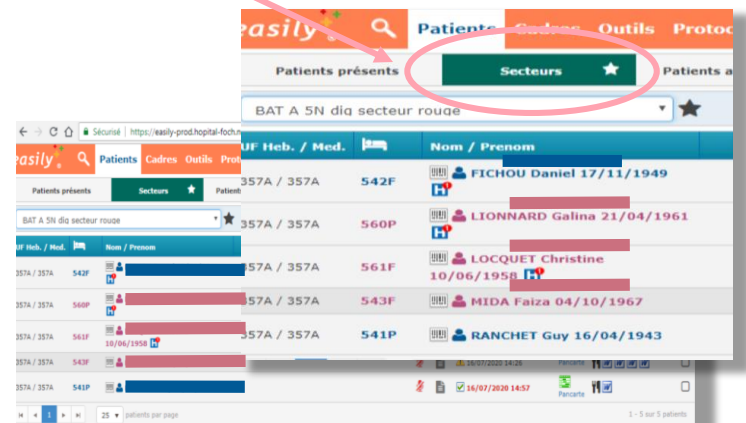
easily

Patients Cadres Outils Protoc

Patients présents

Secteurs

Patients a

BAT A 5N dig secteur rouge

UF Heb. / Med.

Nom / Prenom

| UF Heb. / Med. | | Nom / Prenom |
|---|---|---|
| 357A / 357A | 542F | FICHOU Daniel 17/11/1949 |
| 357A / 357A | 560P | LIONNARD Galina 21/04/1961 |
| 357A / 357A | 561F | LOCQUET Christine 10/06/1958 |
| 357A / 357A | 543F | MIDA Faiza 04/10/1967 |
| 357A / 357A | 541P | RANCHET Guy 16/04/1943 |

Sécurisé | https://easily-prod.hopital-foch.

easily

Patients Cadres Outils Prot

Patients présents

Secteurs

Patient

BAT A 5N dig secteur rouge

UF Heb. / Med.

Nom / Prenom

| UF Heb. / Med. | | Nom / Prenom |
|---|---|---|
| 357A / 357A | 542F | |
| 357A / 357A | 560P | |
| 357A / 357A | 561F | 10/06/1958 |
| 357A / 357A | 543F | |
| 357A / 357A | 541P | |

16/07/2020 14:26

Pancarte

16/07/2020 14:57

Pancarte

1

25

patients par page

1 - 5 sur 5 patients